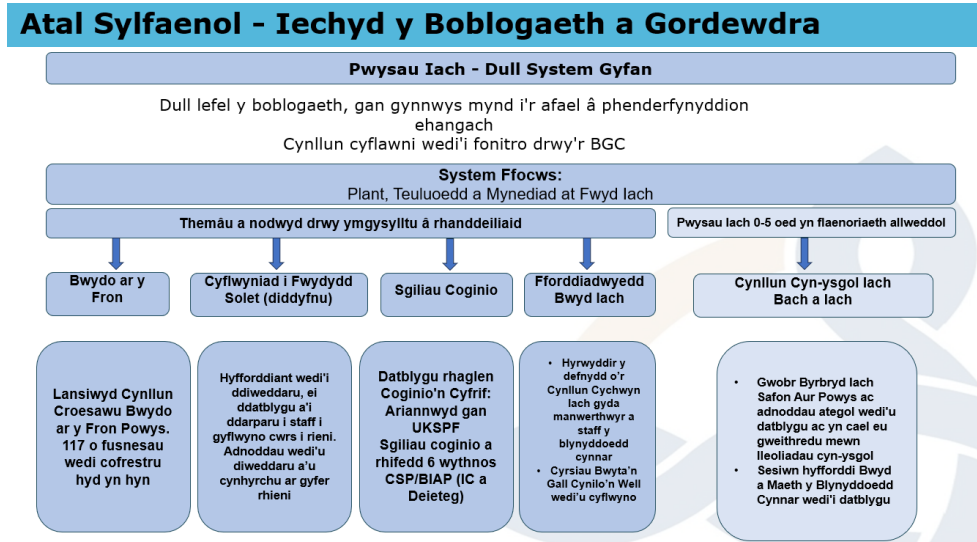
Atal Sylfaenol - Iechyd y Boblogaeth a Gordewdra

Pwysau Iach - Dull System Gyfan

Dull lefel y boblogaeth, gan gynnwys mynd i'r afael â phenderfynyddion ehangach
Cynllun cyflawni wedi'i fonitro drwy'r BGC

System Ffocws:
Plant, Teuluoedd a Mynediad at Fwyd Iach

Themâu a nodwyd drwy ymgysylltu â rhanddeiliaid

Pwysau Iach 0-5 oed yn flaenoriaeth allweddol

Bwydo ar y Fron

Cyflwyniad i Fwydydd Solet (diddyfnu)

Sgiliau Coginio

Fforddiadwyedd Bwyd Iach

Cynllun Cyn-ysgol Iach Bach a Iach

Lansiwyd Cynllun Croesawu Bwydo ar y Fron Powys. 117 o fusnesau wedi cofrestru hyd yn hyn

Hyfforddiant wedi'i ddiweddaru, ei ddatblygu a'i ddarparu i staff i gyflwyno cwrs i rieni. Adnoddau wedi'u diweddaru a'u cynhyrchu ar gyfer rhieni

Datblygu rhaglen Coginio'n Cyfrif: Ariannwyd gan UKSPF Sgiliau coginio a rhifedd 6 wythnos CSP/BIAP (IC a Deieteg)

• Hyrwyddir y defnydd o'r Cynllun Cychwyn Iach gyda manwerthwyr a staff y blynyddoedd cynnar
• Cyrsiau Bwyta'n Gall Cynilo'n Well wedi'u cyflwyno

• Gwobr Byrbryd Iach Safon Aur Powys ac adnoddau ategol wedi'u datblygu ac yn cael eu gweithredu mewn lleoliadau cyn-ysgol
• Sesiwn hyfforddi Bwyd a Maeth y Blynyddoedd Cynnar wedi'i datblygu